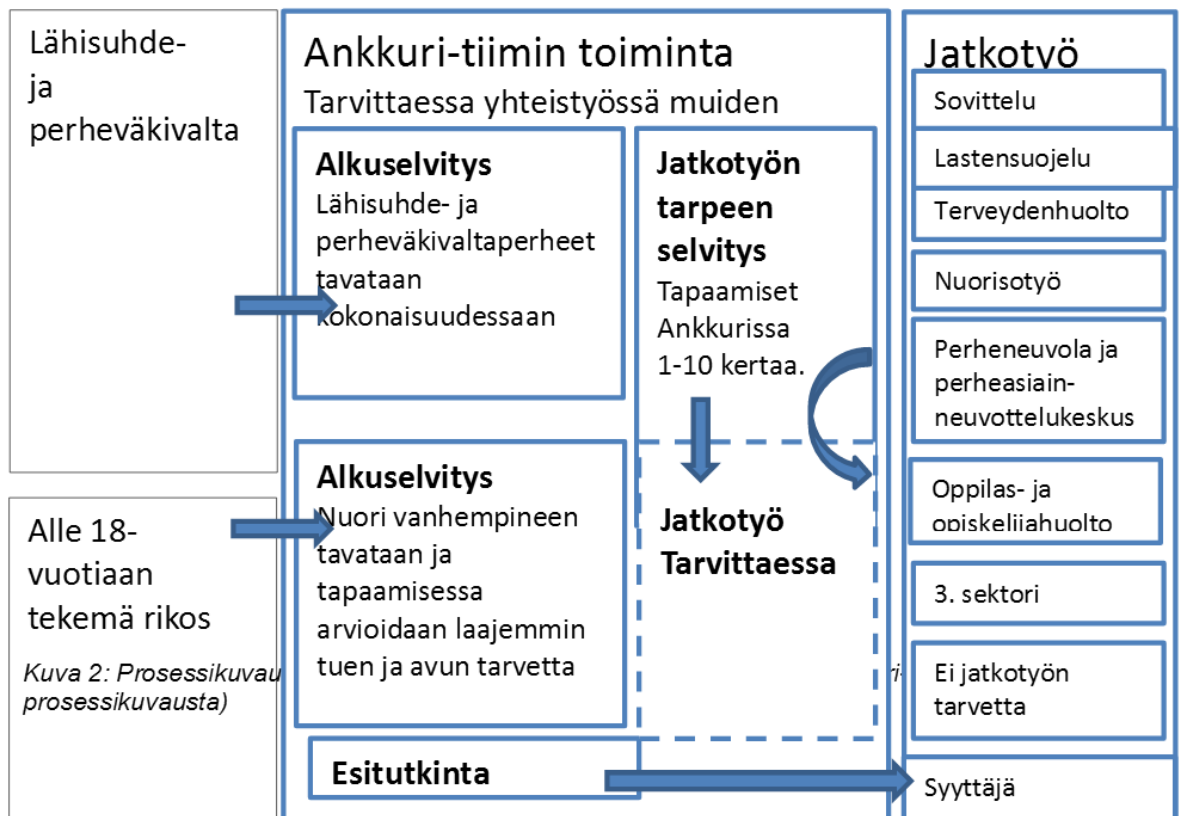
Lähisuhde- ja perheväkivalta

Alle 18-vuotiaan tekemä rikos

Kuva 2: Prosessikuvau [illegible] prosessikuvausta)

Ankkuri-tiimin toiminta
Tarvittaessa yhteistyössä muiden

Alkuselvitys
Lähisuhde- ja perheväkivaltaperheet tavataan kokonaisuudessaan

Alkuselvitys
Nuori vanhempineen tavataan ja tapaamisessa arvioidaan laajemmin tuen ja avun tarvetta

Jatkotyön tarpeen selvitys
Tapaamiset Ankkurissa 1-10 kertaa.

Jatkotyö Tarvittaessa

Esitutkinta

ri-

Jatkotyö
Sovittelu
Lastensuojelu
Terveydenhuolto
Nuorisotyö
Perheneuvola ja perheasiain-neuvottelukeskus
Oppilas- ja opiskelijahuolto
3. sektori
Ei jatkotyön tarvetta
Syyttäjä